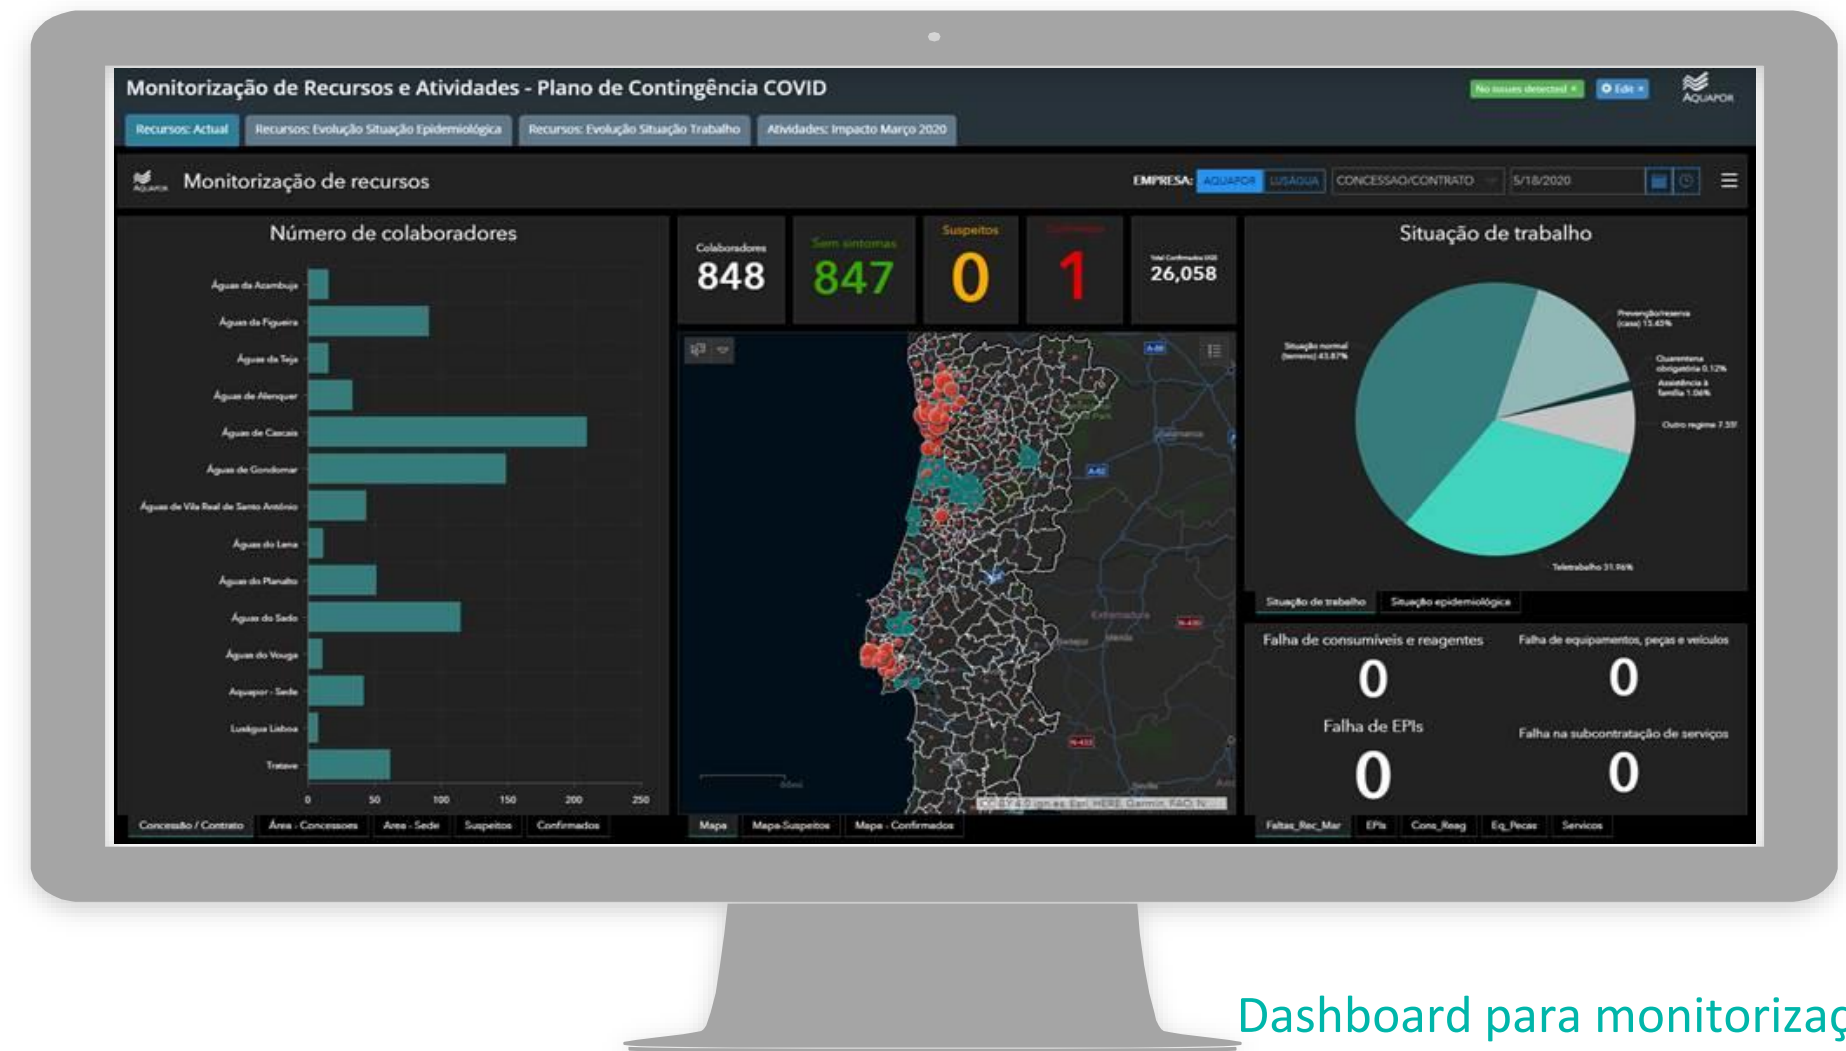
Monitorização de Recursos e Atividades - Plano de Contingência COVID

No issues detected | Edit | AQUAPOR

Recursos: Actual | Recursos: Evolução Situação Epidemiológica | Recursos: Evolução Situação Trabalho | Atividades: Impacto Março 2020

Monitorização de recursos

EMPRESA: AQUAPOR | LUSÁGUA | CONCESSÃO/CONTRATO | 5/18/2020

Número de colaboradores

Águas da Azambuja
Águas da Figueira
Águas da Teja
Águas de Alenquer
Águas de Cascais
Águas de Gondomar
Águas de Vila Real de Santo António
Águas do Lena
Águas do Planalto
Águas do Sado
Águas do Vouga
Aquapor - Sede
Luságua Lisboa
Tratave

0 50 100 150 200 250

Concessão / Contrato | Área - Concessoes | Área - Sede | Suspeitos | Confirmados

Colaboradores 848
Sem sintomas 847
Suspeitos 0
Confirmados 1
Total Confirmados DGS 26,058

Mapa | Mapa-Suspeitos | Mapa - Confirmados

Situação de trabalho

Situação normal (terreno) 43.87%
Prevenção/reserva (casa) 13.45%
Quarentena obrigatória 0.12%
Assistência à família 1.06%
Outro regime 7.5%
Teletrabalho 31.96%

Situação de trabalho | Situação epidemiológica

Falha de consumíveis e reagentes
0
Falha de equipamentos, peças e veículos
0
Falha de EPIs
0
Falha na subcontratação de serviços
0

Faltas_Rec_Mar | EPIs | Cons_Reag | Eq_Pecas | Servicos

Dashboard para monitorizaç